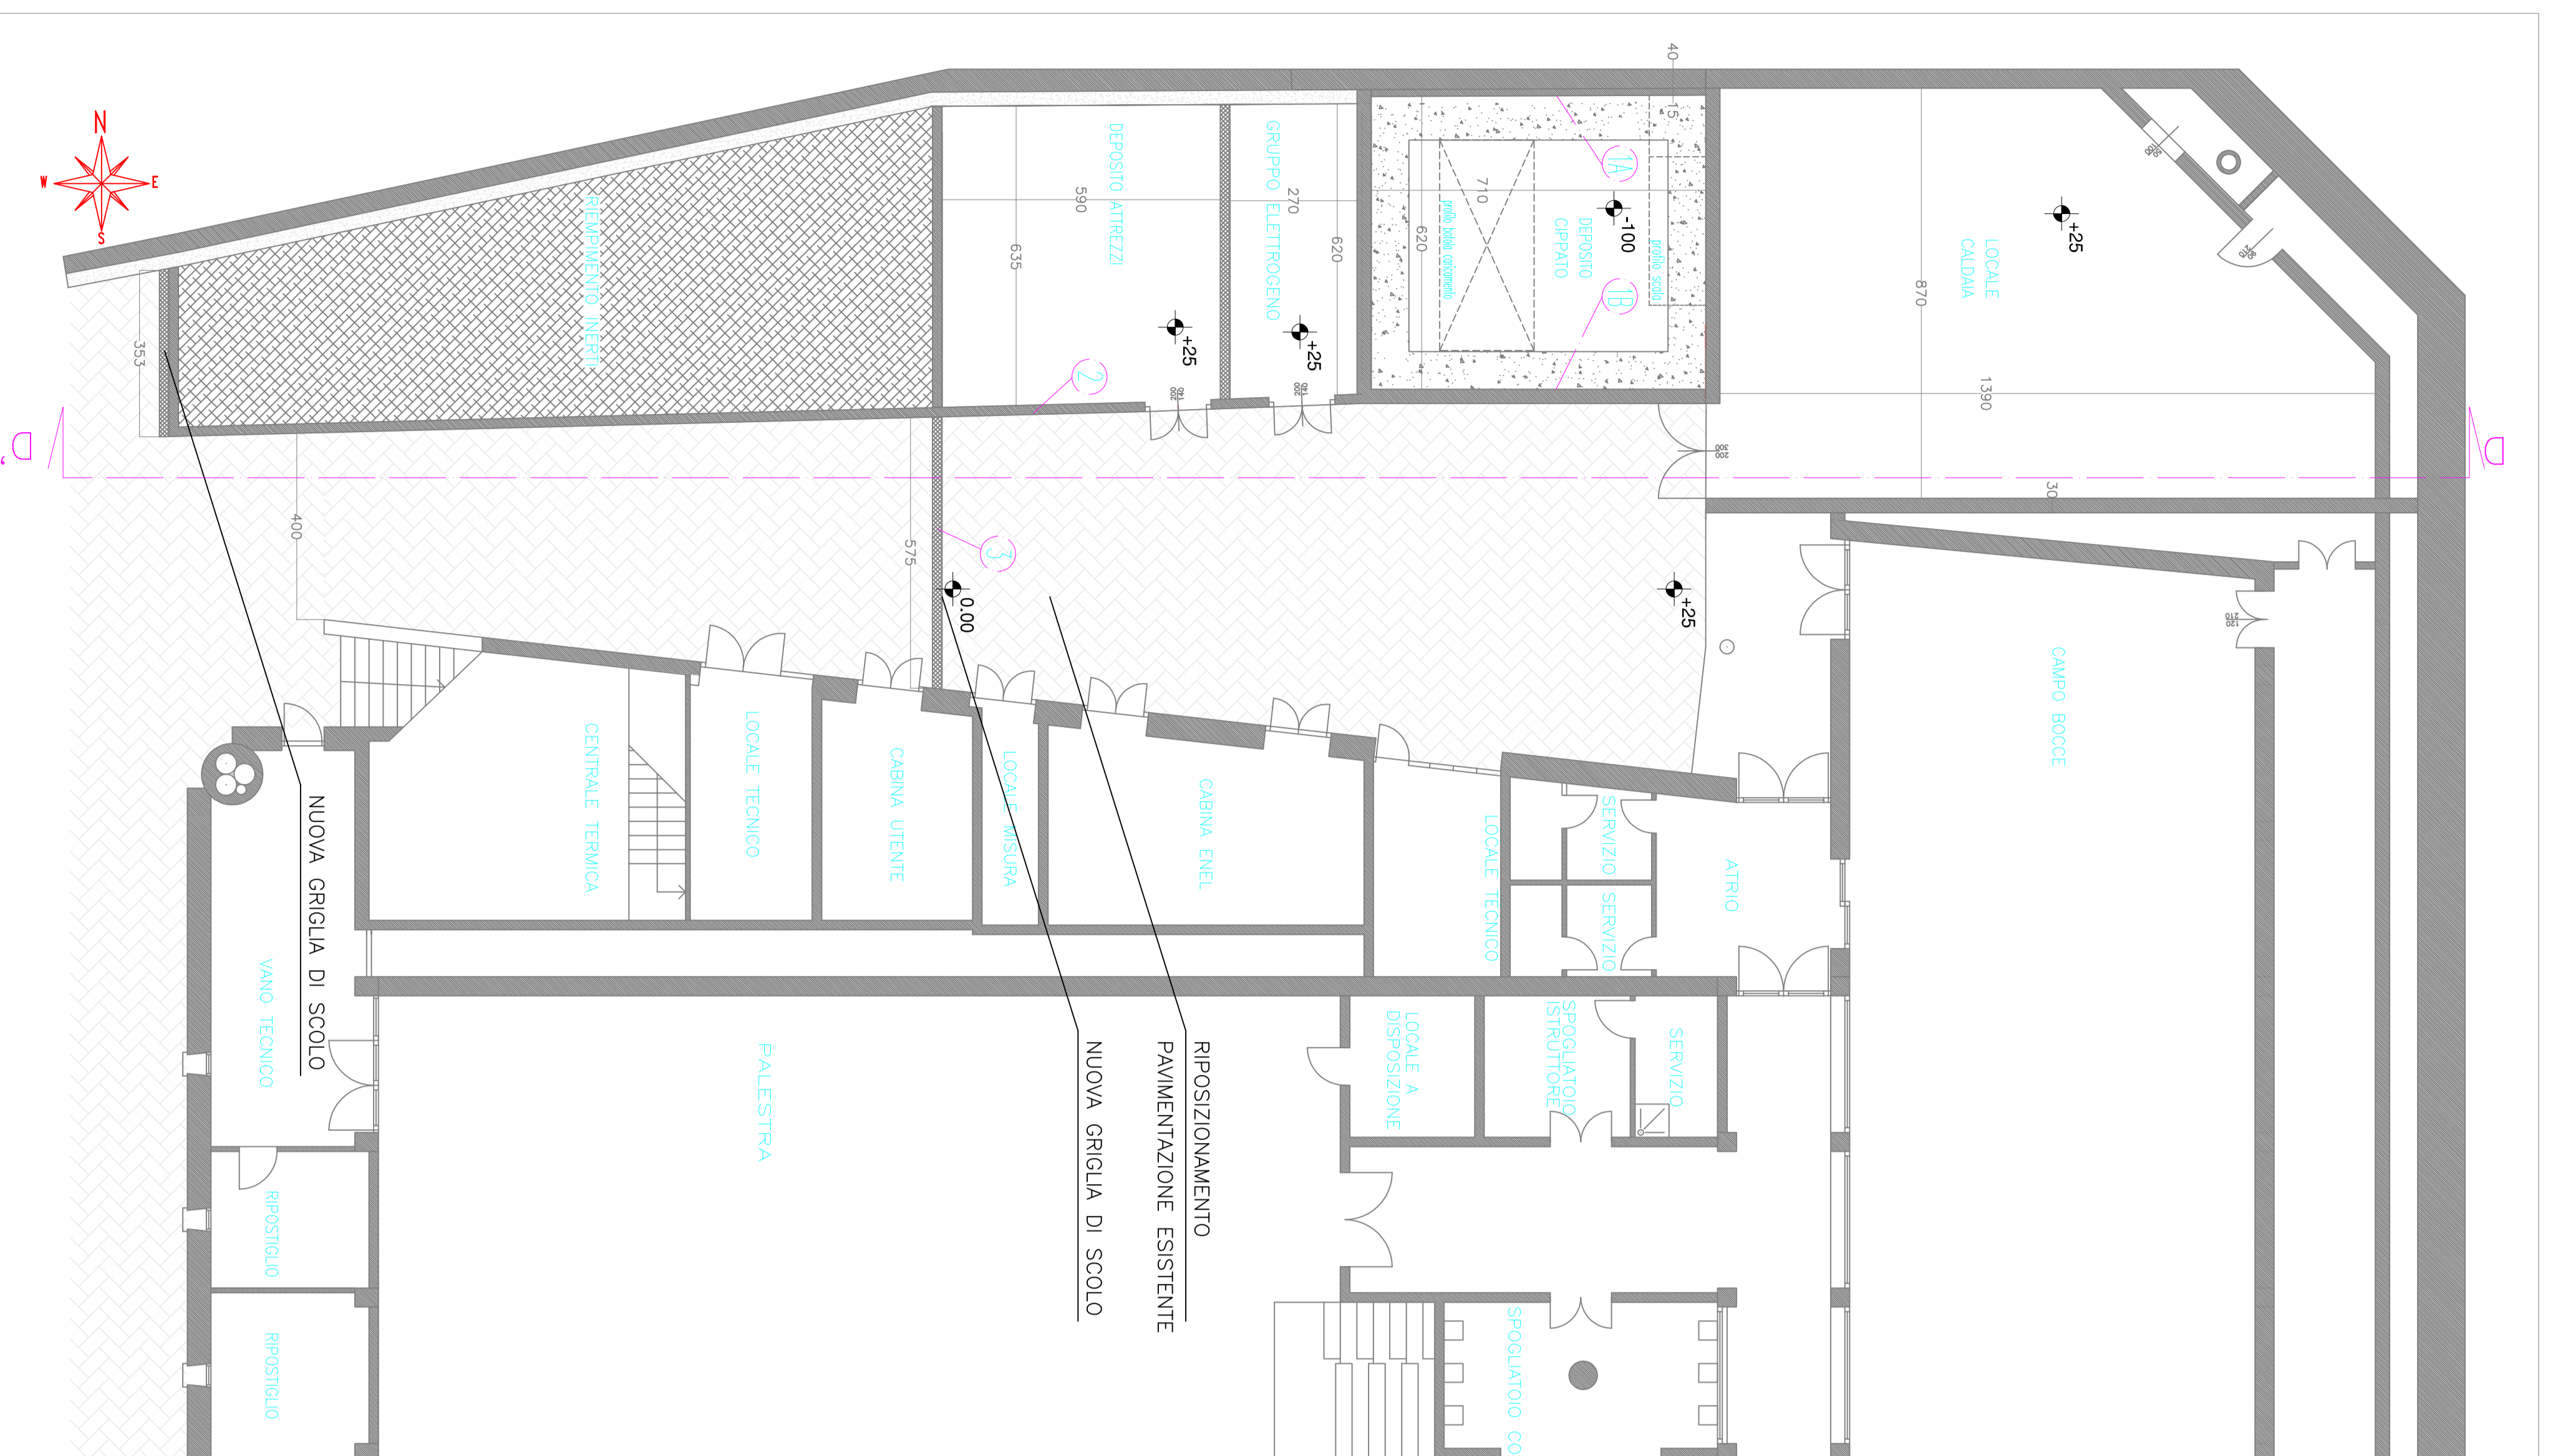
N
W
E
S

RIEMPIMENTO INERTI
353
DEPOSITO ATTREZZI
590
635
GRUPPO ELETTROGENO
270
620
+25
+25
2
40
15
1A
-100
710
620
profilo bocca caricamento
DEPOSITO CIPPATO
profilo scala
1B
LOCALE CALDAIA
870
1390
+25
D'
D
400
575
3
0.00
+25
30
CAMPO BOCCE
CENTRALE TERMICA
LOCALE TECNICO
CABINA UTENTE
LOCALE MISURA
CABINA ENEL
LOCALE TECNICO
SERVIZIO
SERVIZIO
ATRIO
NUOVA GRIGLIA DI SCOLO
VANO TECNICO
PALESTRA
NUOVA GRIGLIA DI SCOLO
RIPOSIZIONAMENTO PAVIMENTAZIONE ESISTENTE
LOCALE A DISPOSIZIONE
SPOGLIATOIO ISTRUTTORE
SERVIZIO
RIPOSTIGLIO
RIPOSTIGLIO
SPOGLIATOIO CO